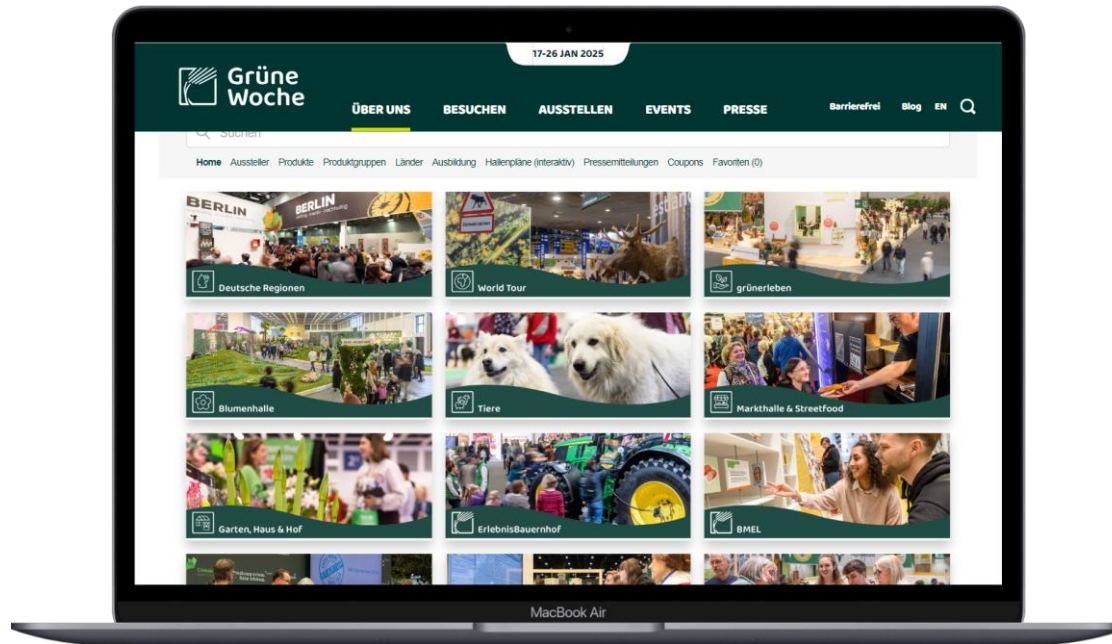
17-26 JAN 2025

Grüne Woche

ÜBER UNS BESUCHEN AUSSTELLEN EVENTS PRESSE

Barrierefrei Blog EN

Suchen

Home Aussteller Produkte Produktgruppen Länder Ausbildung Hallenpläne (interaktiv) Pressemitteilungen Coupons Favoriten (0)

BERLIN

BERLIN

Deutsche Regionen

World Tour

grünerleben

Blumenhalle

Tiere

Markthalle & Streetfood

Garten, Haus & Hof

ErlebnisBauernhof

BMEL

MacBook Air